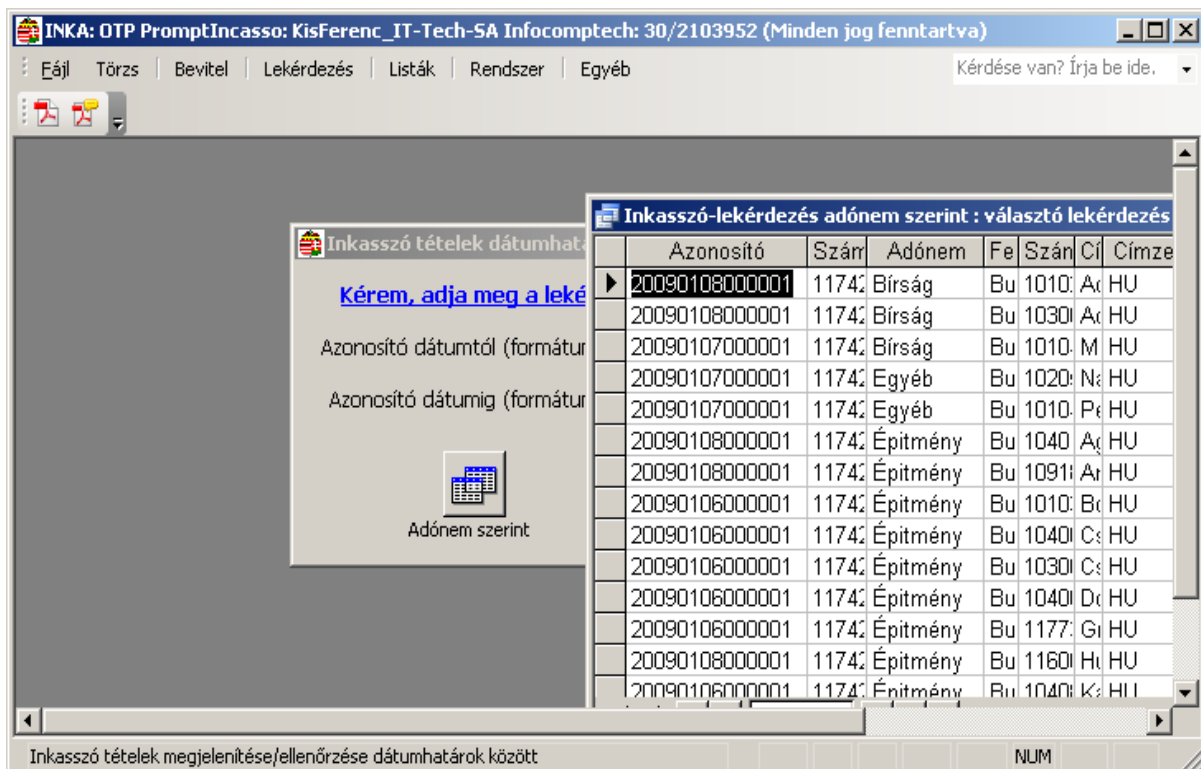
INKA: OTP PromptIncasso: KisFerenc_IT-Tech-SA Infocomptech: 30/2103952 (Minden jog fenntartva)

Fájl Törzs Bevitel Lekérdezés Listák Rendszer Egyéb

Kérdése van? Írja be ide.

Inkasszó tételek dátumhat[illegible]

Kérem, adja meg a lek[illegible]

Azonosító dátumtól (formátu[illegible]

Azonosító dátumig (formátu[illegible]

Adónem szerint

Inkasszó-lekérdezés adónem szerint : választó lekérdezés

| | Azonosító | Szám | Adónem | Fe | Szán | Cí | Címze |
|---|---|---|---|---|---|---|---|
| ▶ | 20090108000001 | 11742 | Bírság | Bu | 1010 | Ac | HU |
| | 20090108000001 | 11742 | Bírság | Bu | 1030 | Ac | HU |
| | 20090107000001 | 11742 | Bírság | Bu | 1010 | M | HU |
| | 20090107000001 | 11742 | Egyéb | Bu | 1020 | Na | HU |
| | 20090107000001 | 11742 | Egyéb | Bu | 1010 | Pe | HU |
| | 20090108000001 | 11742 | Építmény | Bu | 1040 | Ag | HU |
| | 20090108000001 | 11742 | Építmény | Bu | 1091 | Ar | HU |
| | 20090106000001 | 11742 | Építmény | Bu | 1010 | Bc | HU |
| | 20090106000001 | 11742 | Építmény | Bu | 1040 | Cs | HU |
| | 20090106000001 | 11742 | Építmény | Bu | 1030 | Cs | HU |
| | 20090106000001 | 11742 | Építmény | Bu | 1040 | Dc | HU |
| | 20090106000001 | 11742 | Építmény | Bu | 1177 | Gi | HU |
| | 20090108000001 | 11742 | Építmény | Bu | 1160 | Hu | HU |
| | 20090106000001 | 11742 | Építmény | Bu | 1040 | Ka | HU |

Inkasszó tételek megjelenítése/ellenőrzése dátumhatárok között

NUM